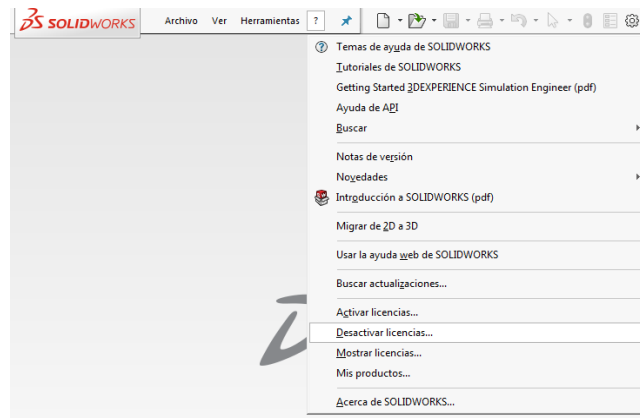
3DS SOLIDWORKS

Archivo Ver Herramientas ?

Temas de ayuda de SOLIDWORKS
Tutoriales de SOLIDWORKS
Getting Started 3DEXPERIENCE Simulation Engineer (pdf)
Ayuda de API
Buscar

Notas de versión
Novedades
Introducción a SOLIDWORKS (pdf)

Migrar de 2D a 3D

Usar la ayuda web de SOLIDWORKS

Buscar actualizaciones...

Activar licencias...
Desactivar licencias...
Mostrar licencias...
Mis productos...

Acerca de SOLIDWORKS...